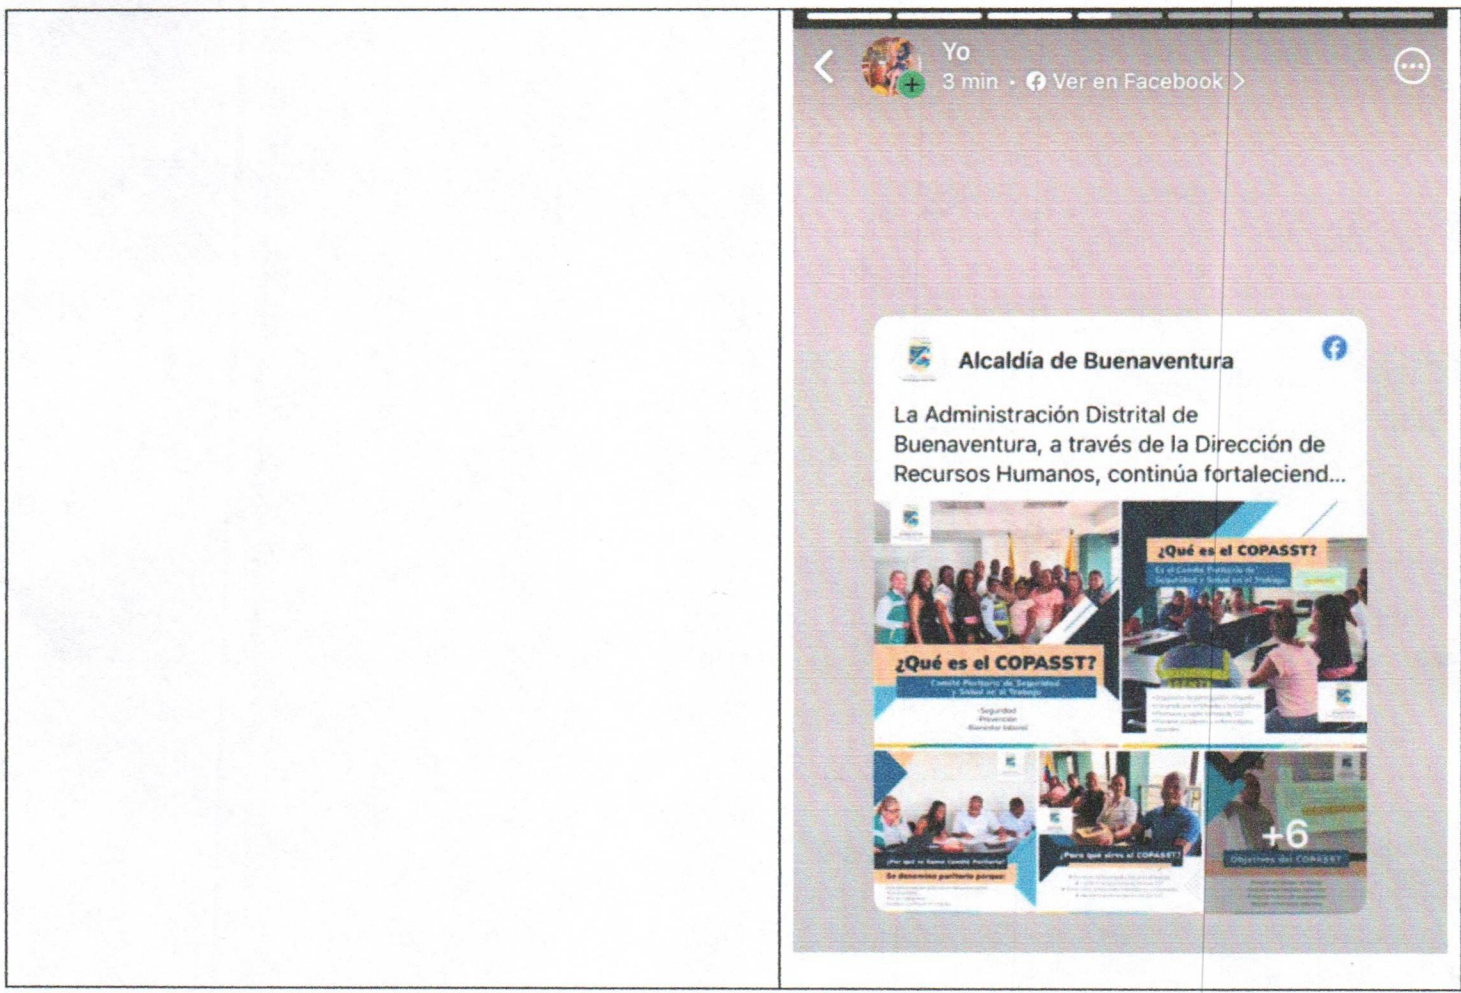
Yo
3 min · Ver en Facebook >

Alcaldía de Buenaventura

La Administración Distrital de Buenaventura, a través de la Dirección de Recursos Humanos, continúa fortaleciend...

¿Qué es el COPASST?
Comité Paritario de Seguridad y Salud en el Trabajo
-Seguridad
-Prevención
-Bienestar laboral

¿Qué es el COPASST?
Es el Comité Paritario de Seguridad y Salud en el Trabajo

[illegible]

¿Por qué se llama Comité Paritario?
Se denomina paritario porque:
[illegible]

¿Para qué sirve el COPASST?
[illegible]

+6
Objetivos del COPASST
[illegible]